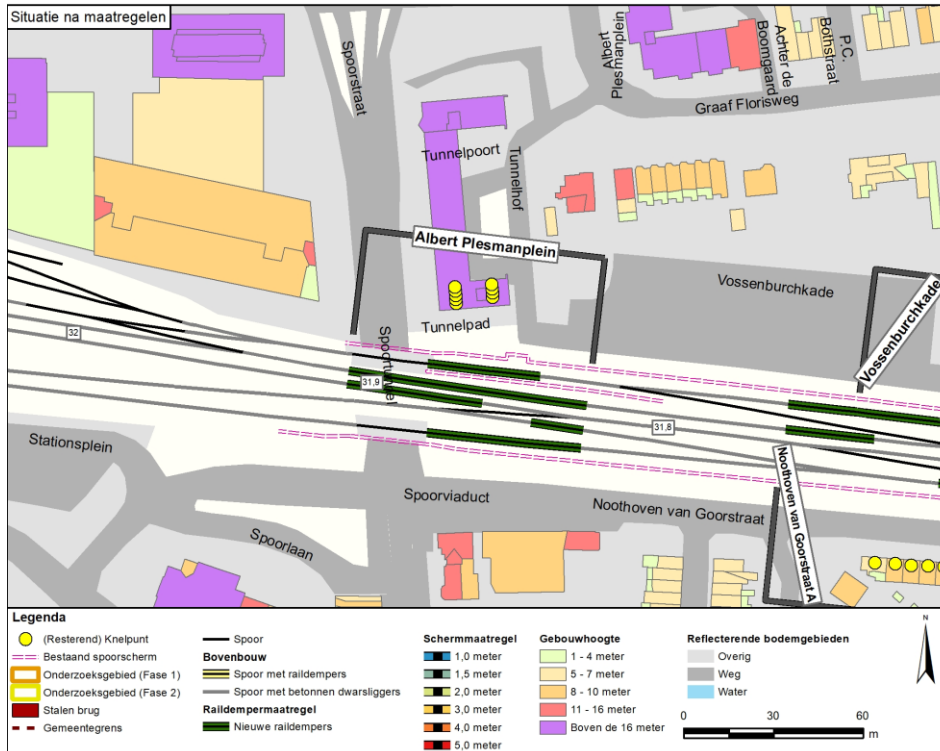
Situatie na maatregelen

Spoorstraat
Albert Plesmanplein
Achter de Boomgaard
P.C. Bothstraat
Graaf Florisweg
Tunnelpoort
Tunnelhof
Albert Plesmanplein
Vossenburchkade
Vossenburchkade
Tunnelpad
32
Spoortunnel
31,9
31,8
Stationsplein
Noothoven van Goorstraat
Spoorviaduct
Noothoven van Goorstraat
Spoorlaan

Legenda
(Resterend) Knelpunt
Bestaand spoorscherm
Onderzoeksgebied (Fase 1)
Onderzoeksgebied (Fase 2)
Stalen brug
Gemeentegrens
Spoor
Bovenbouw
Spoor met raildempers
Spoor met betonnen dwarsliggers
Raildempermaatregel
Nieuwe raildempers
Schermmaatregel
1,0 meter
1,5 meter
2,0 meter
3,0 meter
4,0 meter
5,0 meter
Gebouwhoogte
1 - 4 meter
5 - 7 meter
8 - 10 meter
11 - 16 meter
Boven de 16 meter
Reflecterende bodemgebieden
Overig
Weg
Water
N
0 30 60
m